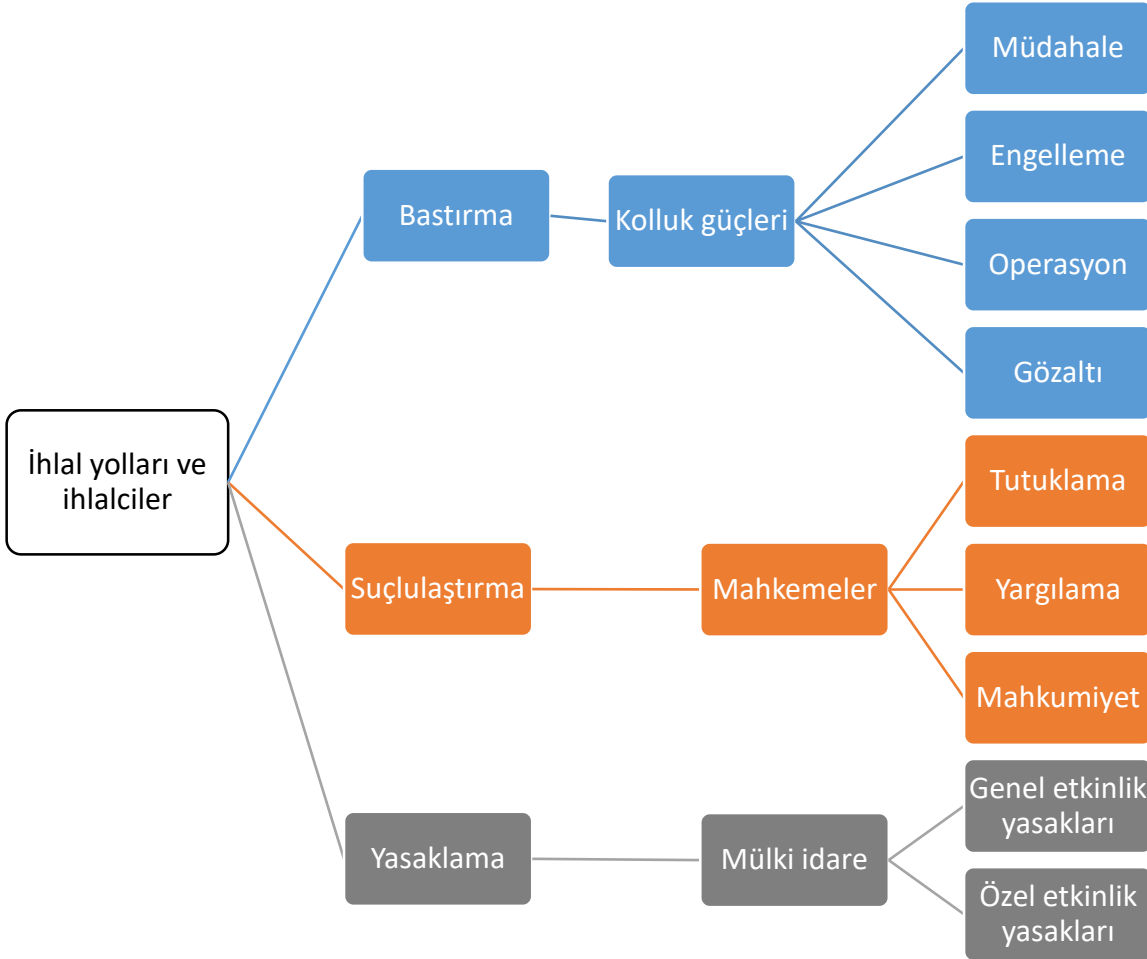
İhlal yolları ve ihlalciler

Bastırma

Kolluk güçleri

Müdahale

Engelleme

Operasyon

Gözaltı

Suçlulaştırma

Mahkemeler

Tutuklama

Yargılama

Mahkumiyet

Yasaklama

Mülki idare

Genel etkinlik yasakları

Özel etkinlik yasakları